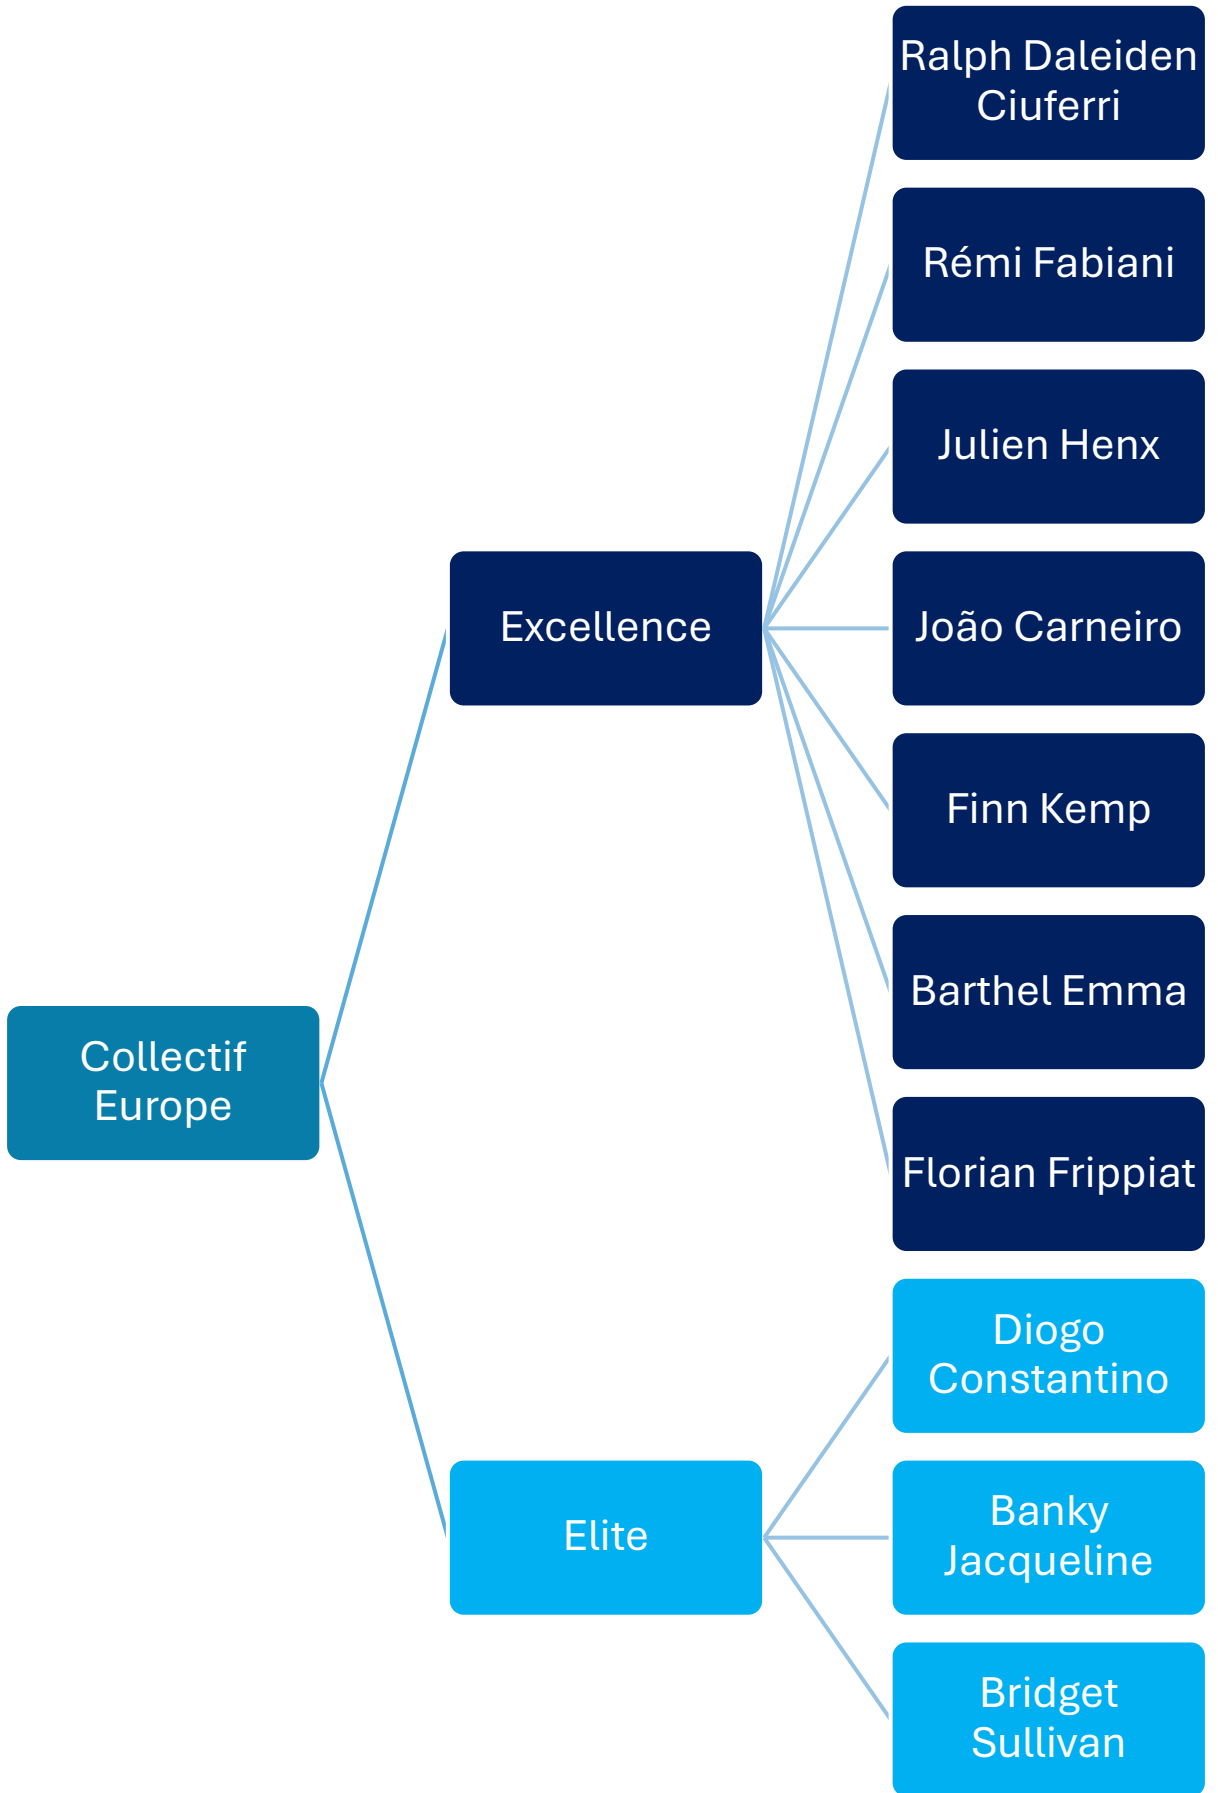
Collectif Europe

Excellence

Ralph Daleiden Ciuferri

Rémi Fabiani

Julien Henx

João Carneiro

Finn Kemp

Barthel Emma

Florian Frippiat

Elite

Diogo Constantino

Banky Jacqueline

Bridget Sullivan